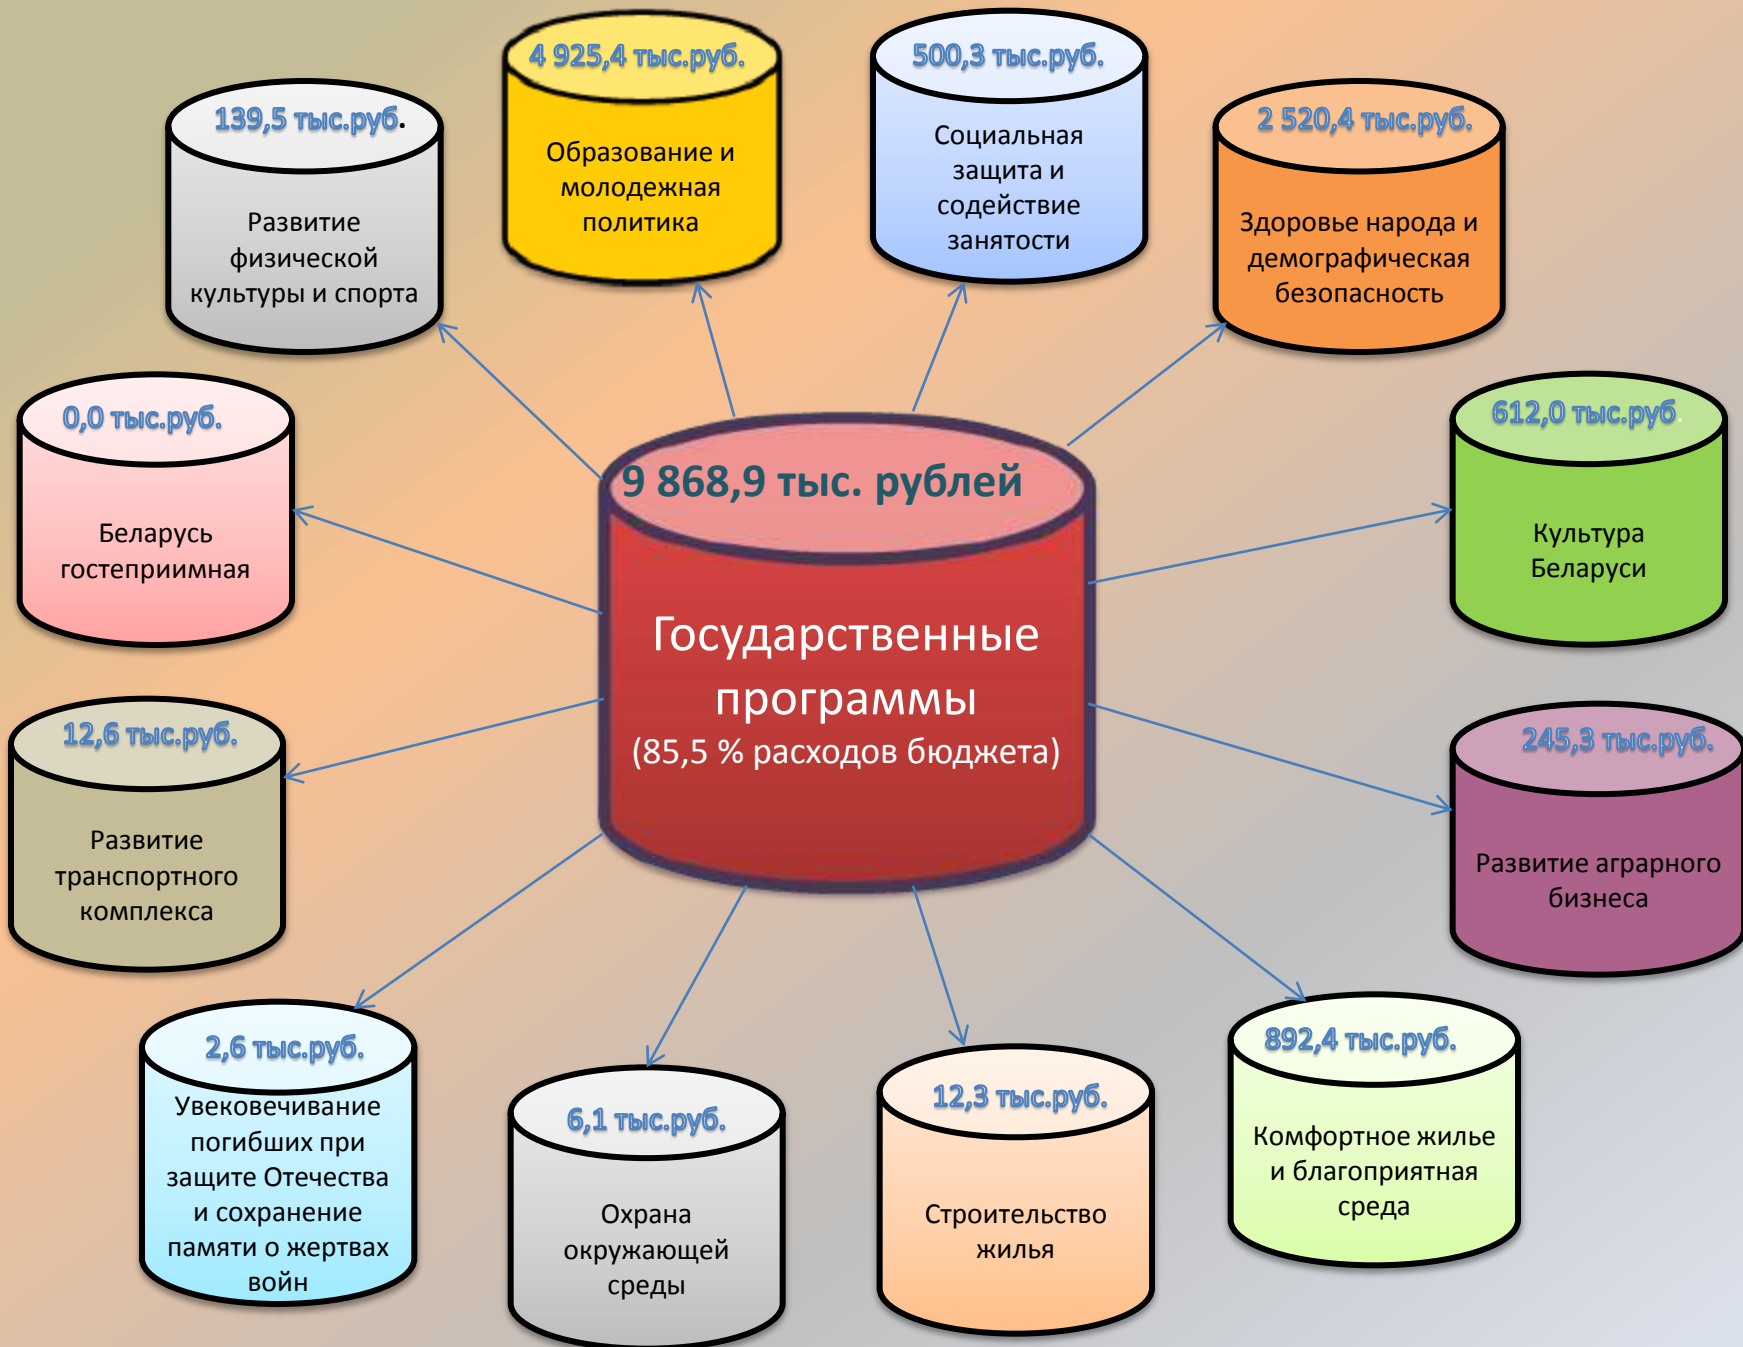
9 868,9 тыс. рублей

Государственные программы
(85,5 % расходов бюджета)

139,5 тыс.руб.
Развитие физической культуры и спорта

4 925,4 тыс.руб.
Образование и молодежная политика

500,3 тыс.руб.
Социальная защита и содействие занятости

2 520,4 тыс.руб.
Здоровье народа и демографическая безопасность

0,0 тыс.руб.
Беларусь гостеприимная

612,0 тыс.руб.
Культура Беларуси

12,6 тыс.руб.
Развитие транспортного комплекса

245,3 тыс.руб.
Развитие аграрного бизнеса

2,6 тыс.руб.
Увековечивание погибших при защите Отечества и сохранение памяти о жертвах войн

6,1 тыс.руб.
Охрана окружающей среды

12,3 тыс.руб.
Строительство жилья

892,4 тыс.руб.
Комфортное жилье и благоприятная среда